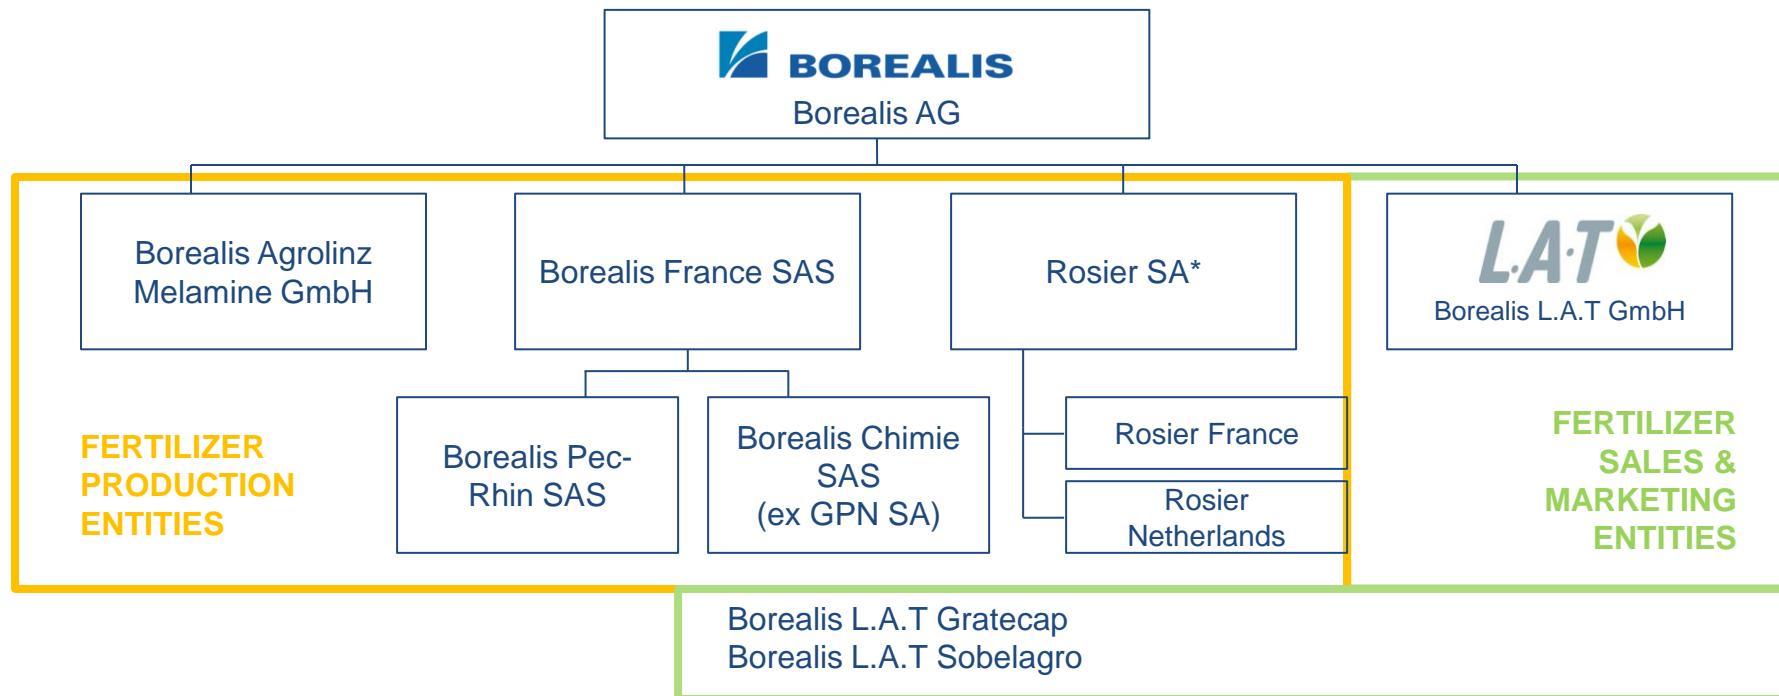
BOREALIS
Borealis AG

Borealis Agrolinz Melamine GmbH

Borealis France SAS

Rosier SA*

L·A·T
Borealis L.A.T GmbH

FERTILIZER PRODUCTION ENTITIES

Borealis Pec-Rhin SAS

Borealis Chimie SAS (ex GPN SA)

Rosier France

Rosier Netherlands

FERTILIZER SALES & MARKETING ENTITIES

Borealis L.A.T Gratecap
Borealis L.A.T Sobelagro